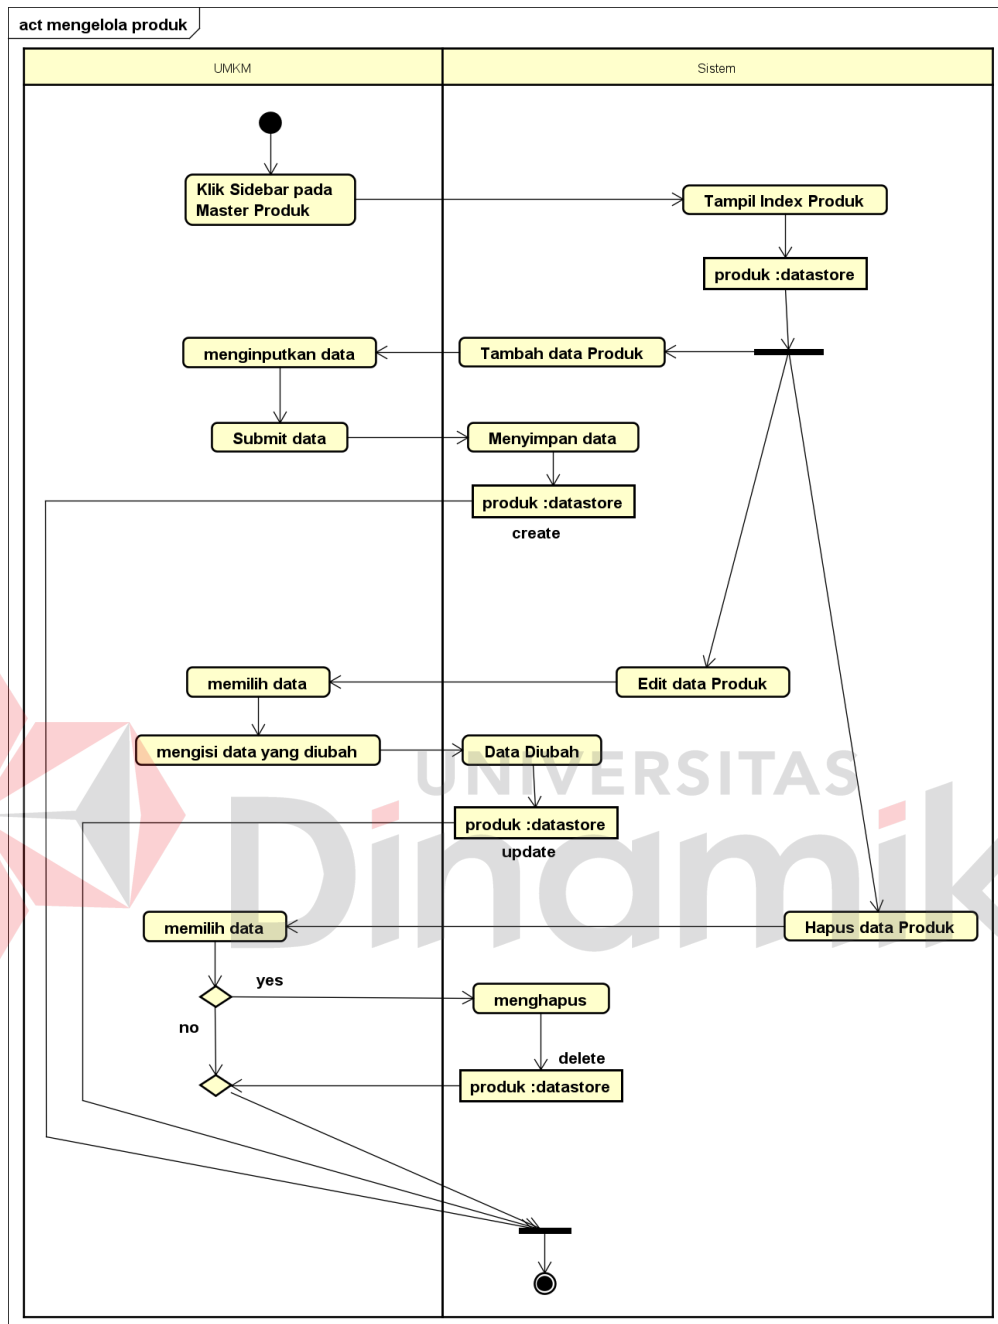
act mengelola produk

UMKM

Sistem

Klik Sidebar pada Master Produk

Tampil Index Produk

produk :datastore

menginputkan data

Tambah data Produk

Submit data

Menyimpan data

produk :datastore

create

memilih data

Edit data Produk

mengisi data yang diubah

Data Diubah

produk :datastore

update

memilih data

Hapus data Produk

yes

menghapus

no

delete

produk :datastore

UNIVERSITAS Dinamika